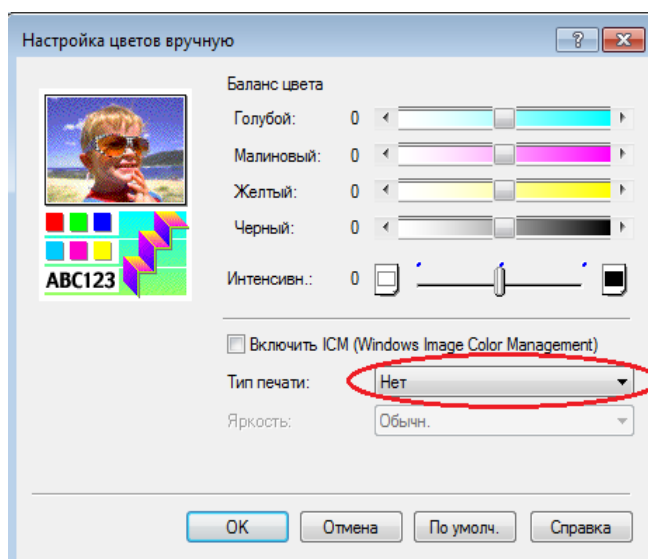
Настройка цветов вручную

?

ABC123

Баланс цвета

Голубой: 0

Малиновый: 0

Желтый: 0

Черный: 0

Интенсивн.: 0

Включить ICM (Windows Image Color Management)

Тип печати: Нет

Яркость: Обычн.

OK Отмена По умолч. Справка